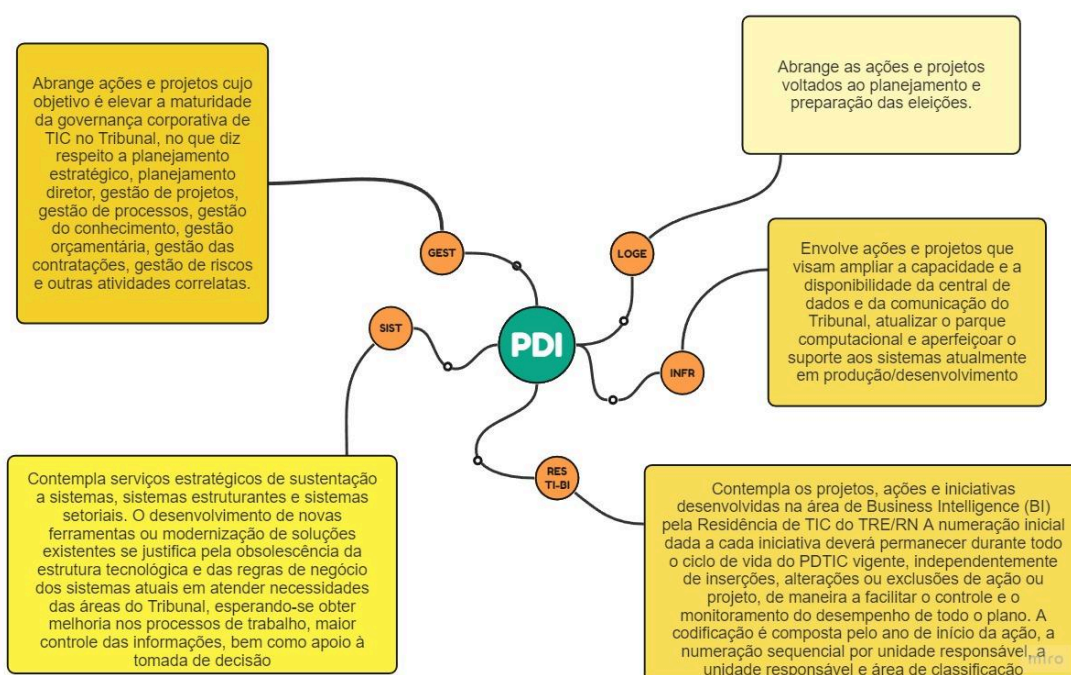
Abrange ações e projetos cujo objetivo é elevar a maturidade da governança corporativa de TIC no Tribunal, no que diz respeito a planejamento estratégico, planejamento diretor, gestão de projetos, gestão de processos, gestão do conhecimento, gestão orçamentária, gestão das contratações, gestão de riscos e outras atividades correlatas.

Abrange as ações e projetos voltados ao planejamento e preparação das eleições.

GEST

LOGE

Envolve ações e projetos que visam ampliar a capacidade e a disponibilidade da central de dados e da comunicação do Tribunal, atualizar o parque computacional e aperfeiçoar o suporte aos sistemas atualmente em produção/desenvolvimento

SIST

PDI

INFR

RES TI-BI

Contempla serviços estratégicos de sustentação a sistemas, sistemas estruturantes e sistemas setoriais. O desenvolvimento de novas ferramentas ou modernização de soluções existentes se justifica pela obsolescência da estrutura tecnológica e das regras de negócio dos sistemas atuais em atender necessidades das áreas do Tribunal, esperando-se obter melhoria nos processos de trabalho, maior controle das informações, bem como apoio à tomada de decisão

Contempla os projetos, ações e iniciativas desenvolvidas na área de Business Intelligence (BI) pela Residência de TIC do TRE/RN A numeração inicial dada a cada iniciativa deverá permanecer durante todo o ciclo de vida do PDTIC vigente, independentemente de inserções, alterações ou exclusões de ação ou projeto, de maneira a facilitar o controle e o monitoramento do desempenho de todo o plano. A codificação é composta pelo ano de início da ação, a numeração sequencial por unidade responsável, a unidade responsável e área de classificação

miro